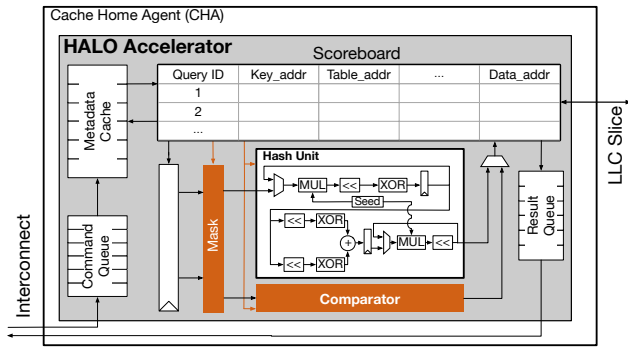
Cache Home Agent (CHA)

HALO Accelerator

Scoreboard

| Query ID | Key_addr | Table_addr | ... | Data_addr |
|---|---|---|---|---|
| 1 | | | | |
| 2 | | | | |
| ... | | | | |

Metadata Cache

Command Queue

Mask

Hash Unit

MUL

<<

XOR

Seed

<<

XOR

+

MUL

<<

<<

XOR

Comparator

Result Queue

LLC Slice

Interconnect